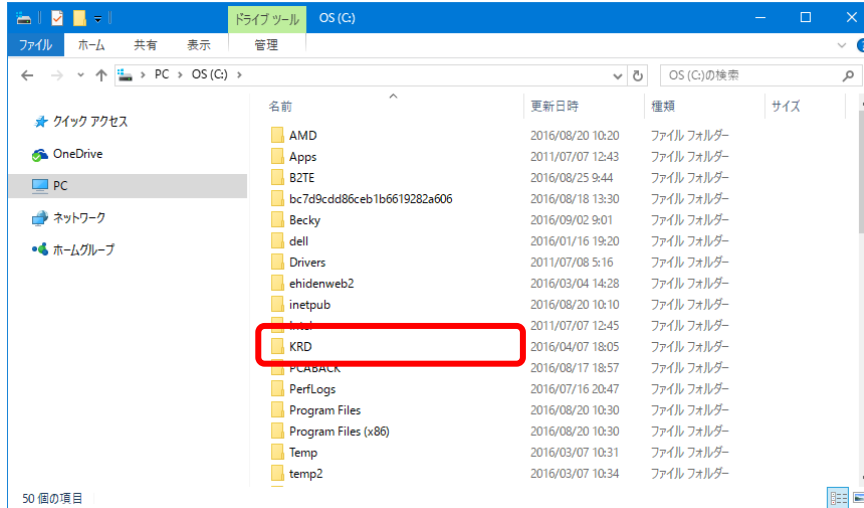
ドライブ ツール OS (C:)

ファイル ホーム 共有 表示 管理

PC > OS (C:) >

OS (C:)の検索

クイック アクセス
OneDrive
PC
ネットワーク
ホームグループ

| 名前 | 更新日時 | 種類 | サイズ |
|---|---|---|---|
| AMD | 2016/08/20 10:20 | ファイル フォルダー | |
| Apps | 2011/07/07 12:43 | ファイル フォルダー | |
| B2TE | 2016/08/25 9:44 | ファイル フォルダー | |
| bc7d9cdd86ceb1b6619282a606 | 2016/08/18 13:30 | ファイル フォルダー | |
| Becky | 2016/09/02 9:01 | ファイル フォルダー | |
| dell | 2016/01/16 19:20 | ファイル フォルダー | |
| Drivers | 2011/07/08 5:16 | ファイル フォルダー | |
| ehidenweb2 | 2016/03/04 14:28 | ファイル フォルダー | |
| inetpub | 2016/08/20 10:10 | ファイル フォルダー | |
| Intel | 2011/07/07 12:45 | ファイル フォルダー | |
| KRD | 2016/04/07 18:05 | ファイル フォルダー | |
| PCABACK | 2016/08/17 18:57 | ファイル フォルダー | |
| PerfLogs | 2016/07/16 20:47 | ファイル フォルダー | |
| Program Files | 2016/08/20 10:30 | ファイル フォルダー | |
| Program Files (x86) | 2016/08/20 10:30 | ファイル フォルダー | |
| Temp | 2016/03/07 10:31 | ファイル フォルダー | |
| temp2 | 2016/03/07 10:34 | ファイル フォルダー | |

50 個の項目